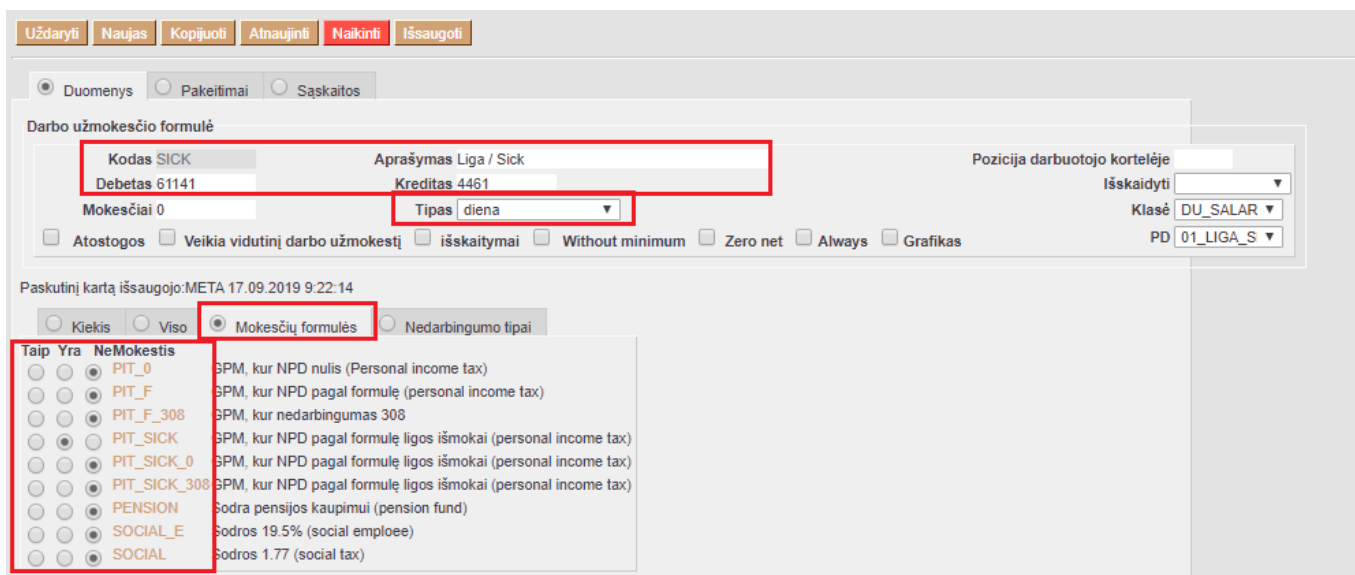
Uždaryti Naujas Kopijuoti Atnaujinti Naikinti Išsaugoti

Duomenys Pakeitimai Sąskaitos

Darbo užmokesčio formulė

Kodas SICK
Aprašymas Liga / Sick
Pozicija darbuotojo kortelėje
Debetas 61141
Kreditas 4461
Isskaidyti
Mokesčiai 0
Tipas diena
Klasė DU_SALAR
Atostogos Veikia vidutinį darbo užmokestį išskaitymai Without minimum Zero net Always Grafikas
PD 01_LIGA_S

Paskutinį kartą išsaugojo:META 17.09.2019 9:22:14

Kiekis Viso Mokesčių formulės Nedarbingumo tipai

| Taip | Yra | Ne | Mokestis | |
|---|---|---|---|---|
| | | | PIT_0 | GPM, kur NPD nulis (Personal income tax) |
| | | | PIT_F | GPM, kur NPD pagal formulę (personal income tax) |
| | | | PIT_F_308 | GPM, kur nedarbingumas 308 |
| | | | PIT_SICK | GPM, kur NPD pagal formulę ligos išmokai (personal income tax) |
| | | | PIT_SICK_0 | GPM, kur NPD pagal formulę ligos išmokai (personal income tax) |
| | | | PIT_SICK_308 | GPM, kur NPD pagal formulę ligos išmokai (personal income tax) |
| | | | PENSION | Sodra pensijos kaupimui (pension fund) |
| | | | SOCIAL_E | Sodros 19.5% (social emploee) |
| | | | SOCIAL | Sodros 1.77 (social tax) |